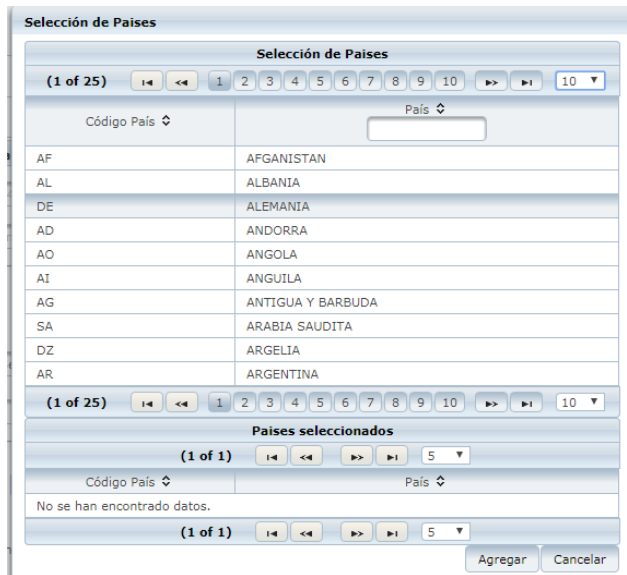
Selección de Paises

Selección de Paises

(1 of 25) 1 2 3 4 5 6 7 8 9 10 10

| Código País | País |
|---|---|
| AF | AFGANISTAN |
| AL | ALBANIA |
| DE | ALEMANIA |
| AD | ANDORRA |
| AO | ANGOLA |
| AI | ANGUILA |
| AG | ANTIGUA Y BARBUDA |
| SA | ARABIA SAUDITA |
| DZ | ARGELIA |
| AR | ARGENTINA |

(1 of 25) 1 2 3 4 5 6 7 8 9 10 10

Paises seleccionados

(1 of 1) 5

| Código País | País |
|---|---|
| No se han encontrado datos. | |

(1 of 1) 5

Agregar Cancelar